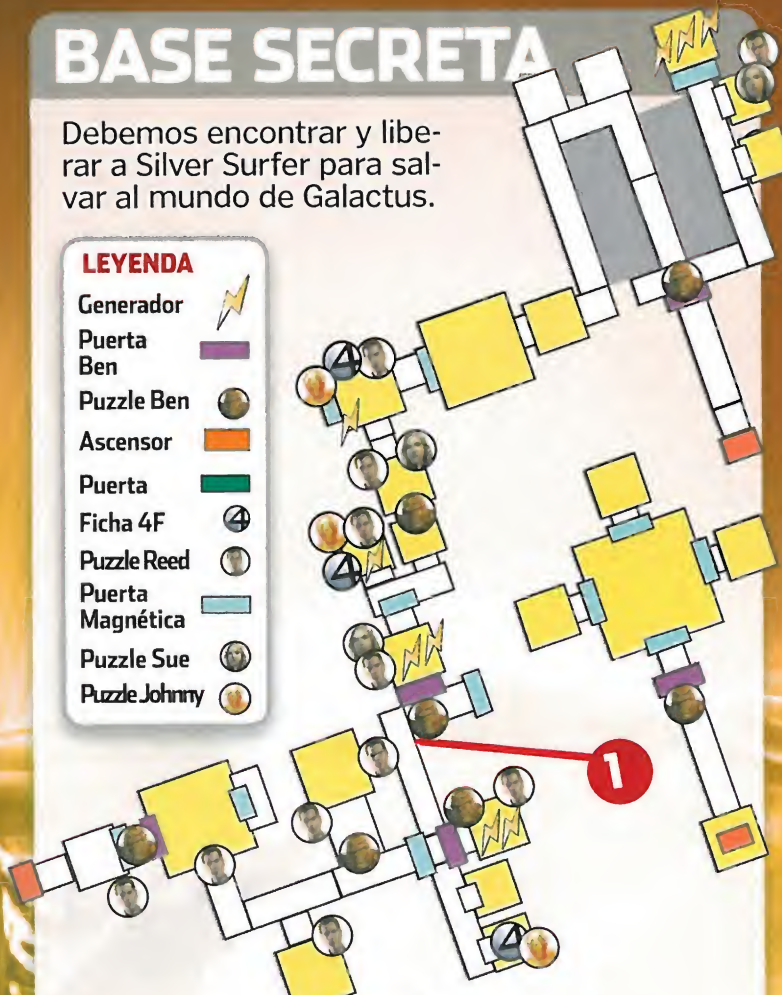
BASE SECRETA

Debemos encontrar y liberar a Silver Surfer para salvar al mundo de Galactus.

LEYENDA
Generador
Puerta Ben
Puzzle Ben
Ascensor
Puerta
Ficha 4F
Puzzle Reed
Puerta Magnética
Puzzle Sue
Puzzle Johnny

1